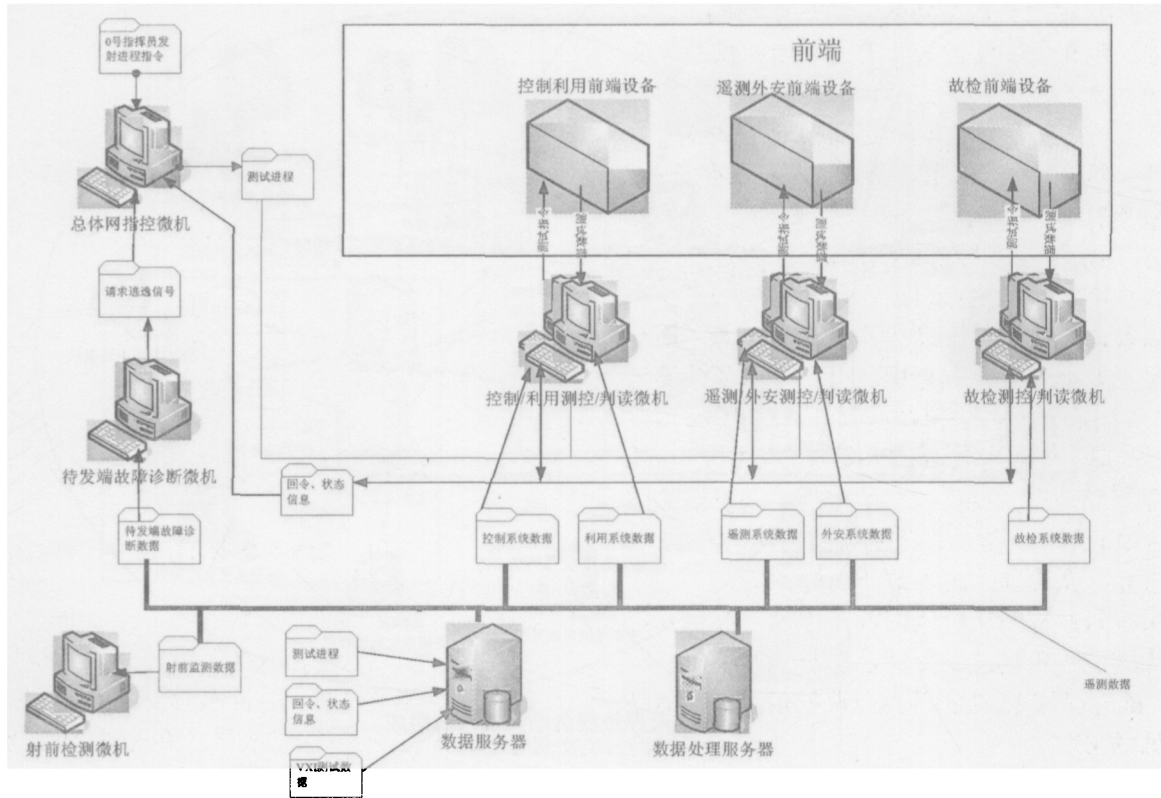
0号指挥员发射进程指令

总体网指控微机

测试进程

请求选通信号

待发端故障诊断微机

前端

控制利用前端设备

遥测外安前端设备

故检前端设备

测试指令

测试数据

测试指令

测试数据

测试指令

测试数据

控制/利用测控/判读微机

遥测/外安测控/判读微机

故检测控/判读微机

回令、状态信息

待发端故障诊断数据

控制系统数据

利用系统数据

遥测系统数据

外安系统数据

故检系统数据

射前检测微机

射前监测数据

测试进程

回令、状态信息

VXI测试数据

数据服务器

数据处理服务器

遥测数据